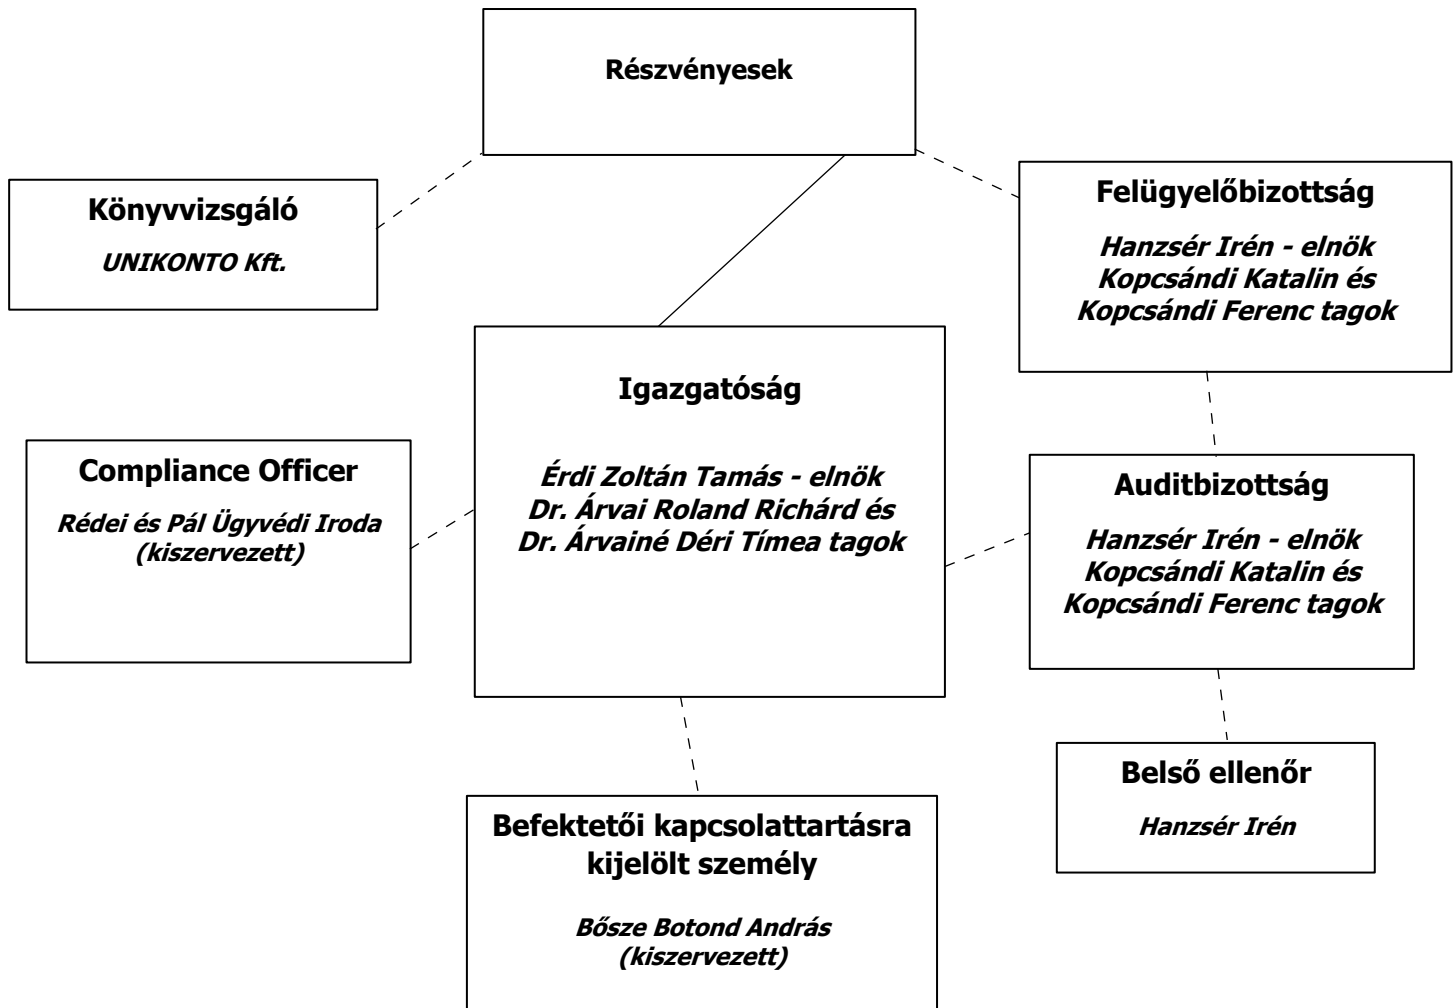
Részvényesek

Könyvvizsgáló

UNIKONTO Kft.

Felügyelőbizottság

Hanzsér Irén - elnök
Kopcsándi Katalin és
Kopcsándi Ferenc tagok

Igazgatóság

Érdi Zoltán Tamás - elnök
Dr. Árvai Roland Richárd és
Dr. Árvainé Déri Tímea tagok

Compliance Officer

Rédei és Pál Ügyvédi Iroda
(kiszervezett)

Auditbizottság

Hanzsér Irén - elnök
Kopcsándi Katalin és
Kopcsándi Ferenc tagok

Belső ellenőr

Hanzsér Irén

Befektetői kapcsolattartásra kijelölt személy

Bősze Botond András
(kiszervezett)